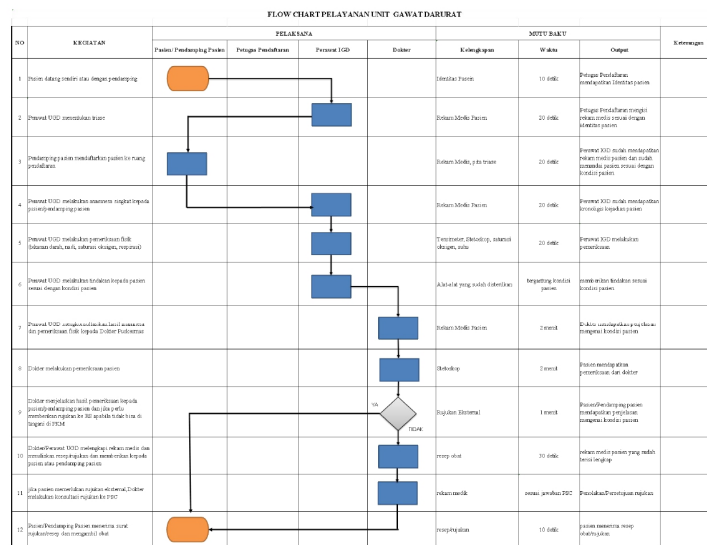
FLOW CHART PELAYANAN UNIT GAWAT DARURAT

| NO | KEGIATAN | Pasien / Pendamping Pasien | Petugas Pendaftaran | Perawat IGD | Dokter | Kelengkapan | Waktu | Output | Keterangan |
|---|---|---|---|---|---|---|---|---|---|
| | | PELAKSANA | | | | MUTU BAKU | | | |
| 1 | Pasien datang sendiri atau dengan pendamping | | | | | Identitas Pasien | 10 detik | Petugas Pendaftaran mendapatkan Identitas pasien | |
| 2 | Perawat UGD menentukan triase | | | | | Rekam Medis Pasien | 20 detik | Petugas Pendaftaran mengisi rekam medis sesuai dengan identitas pasien | |
| 3 | Pendamping pasien mendaftarkan pasien ke ruang pendaftaran | | | | | Rekam Medis, pita triase | 20 detik | Perawat IGD mudah mendapatkan rekam medis pasien dan mudah menandai pasien sesuai dengan kondisi pasien | |
| 4 | Perawat UGD melakukan anamnesa singkat kepada pasien/pendamping pasien | | | | | Rekam Medis Pasien | 20 detik | Perawat IGD mudah mendapatkan kronologis kejadian pasien | |
| 5 | Perawat UGD melakukan pemeriksaan fisik (tekanan darah, nadi, saturasi oksigen, respirasi) | | | | | Tensimeter, Stetoskop, saturasi oksigen, suhu | 20 detik | Perawat IGD melakukan pemeriksaan | |
| 6 | Perawat UGD melakukan tindakan kepada pasien sesuai dengan kondisi pasien | | | | | Alat-alat yang sudah disterilkan | tergantung kondisi pasien | membantu tindakan sesuai kondisi pasien | |
| 7 | Perawat UGD mengkonsultasikan hasil anamnesa dan pemeriksaan fisik kepada Dokter Puskesmas | | | | | Rekam Medis Pasien | 2 menit | Dokter mendapatkan gambaran mengenai kondisi pasien | |
| 8 | Dokter melakukan pemeriksaan pasien | | | | | Stetoskop | 2 menit | Pasien mendapatkan pemeriksaan dari dokter | |
| 9 | Dokter menjelaskan hasil pemeriksaan kepada pasien/pendamping pasien dan jika perlu memberikan rujukan ke RS apabila tidak bisa di tangani di PKM | | | | YA / TIDAK | Rujukan Eksternal | 1 menit | Pasien/Pendamping pasien mendapatkan penjelasan mengenai kondisi pasien | |
| 10 | Dokter/Perawat UGD melengkapi rekam medis dan membuatkan resep/rujukan dan menyerahkan kepada pasien atau pendamping pasien | | | | | resep obat | 30 detik | rekam medis pasien yang sudah terisi lengkap | |
| 11 | jika pasien memerlukan rujukan eksternal, Dokter melakukan konsultasi rujukan ke PSC | | | | | rekam medik | sesuai jawaban PSC | Penolakan/Persetujuan rujukan | |
| 12 | Pasien/Pendamping Pasien menerima surat rujukan/resep dan mengambil obat | | | | | resep/rujukan | 10 detik | pasien menerima resep obat/rujukan | |